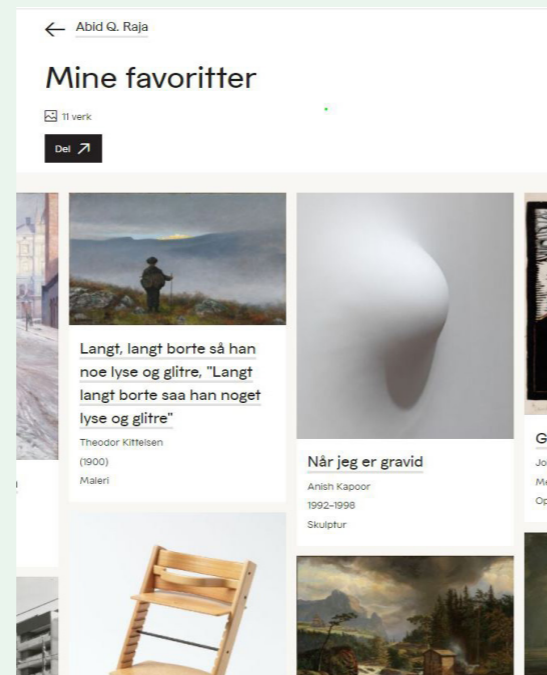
Abid Q. Raja

Mine favoritter

11 verk

Del

Langt, langt borte så han noe lyse og glitre, "Langt langt borte saa han noget lyse og glitre"

Theodor Kittelsen

(1900)

Maleri

Når jeg er gravid

Anish Kapoor

1992–1998

Skulptur

G

Jo

Me

Op